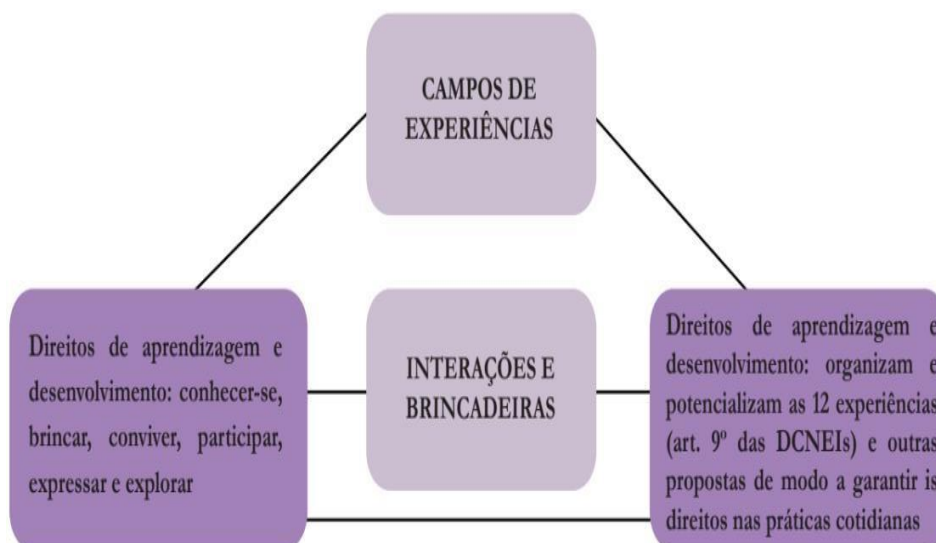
CAMPOS DE EXPERIÊNCIAS

Direitos de aprendizagem e desenvolvimento: conhecer-se, brincar, conviver, participar, expressar e explorar

INTERAÇÕES E BRINCADEIRAS

Direitos de aprendizagem e desenvolvimento: organizam e potencializam as 12 experiências (art. 9º das DCNEIs) e outras propostas de modo a garantir is direitos nas práticas cotidianas